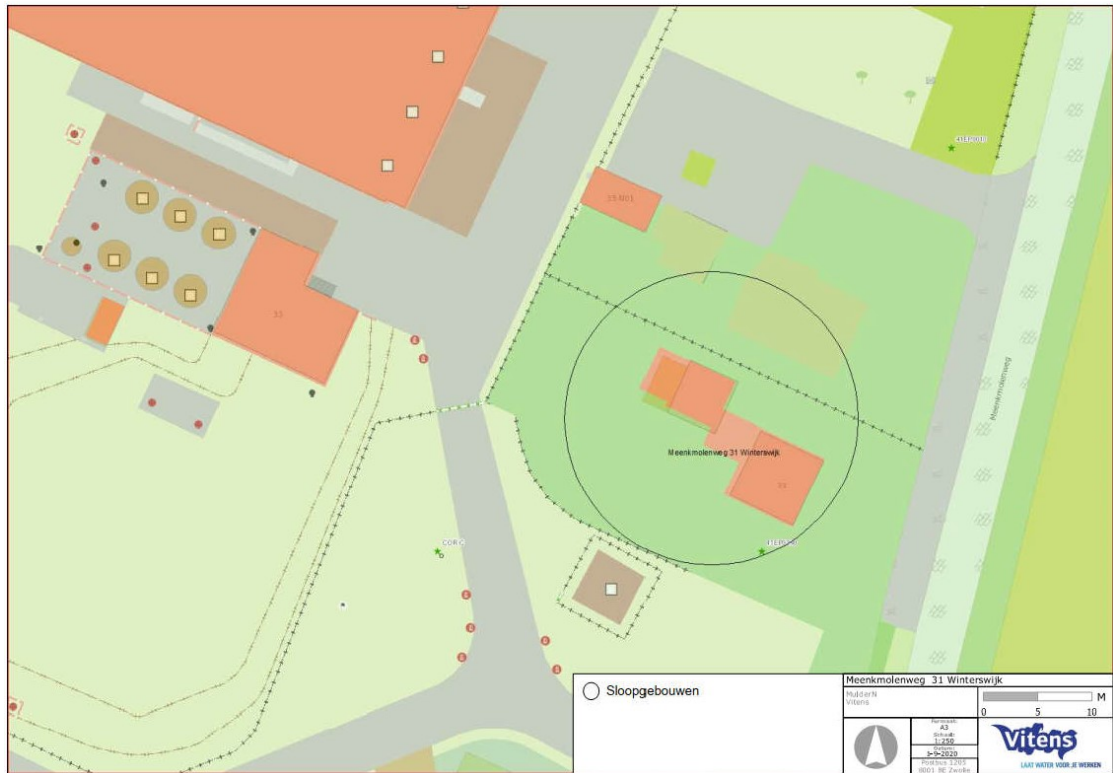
35 M01

31

Meenkmolenweg 31 Winterswijk

31

Meenkmolenweg

Sloopgebouwen

Meenkmolenweg 31 Winterswijk

MulderN
Vitens

M
0 5 10

Formaat
A3
Schaal
1:250
Datum
3-9-2020
Postbus 1205
8001 BE Zwolle

Vitens
LAAT WATER VOOR JE WERKEN